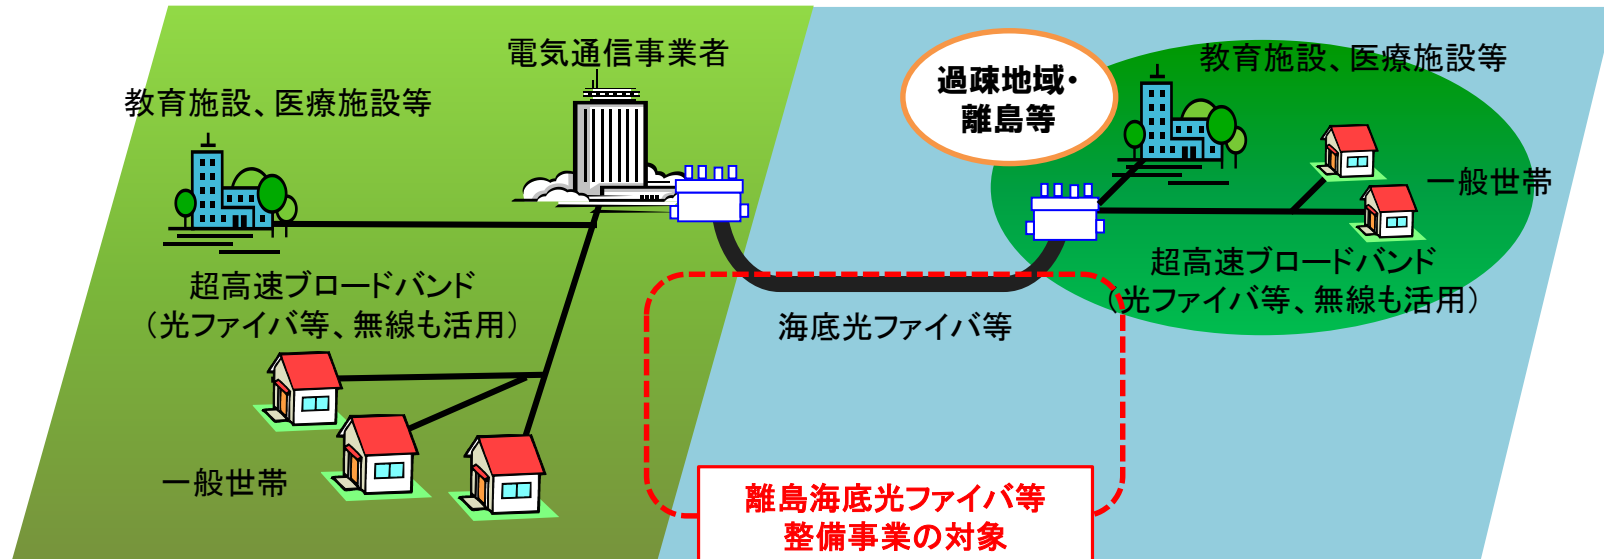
電気通信事業者

教育施設、医療施設等

超高速ブロードバンド
（光ファイバ等、無線も活用）

一般世帯

過疎地域・
離島等

教育施設、医療施設等

一般世帯

超高速ブロードバンド
（光ファイバ等、無線も活用）

海底光ファイバ等

離島海底光ファイバ等
整備事業の対象